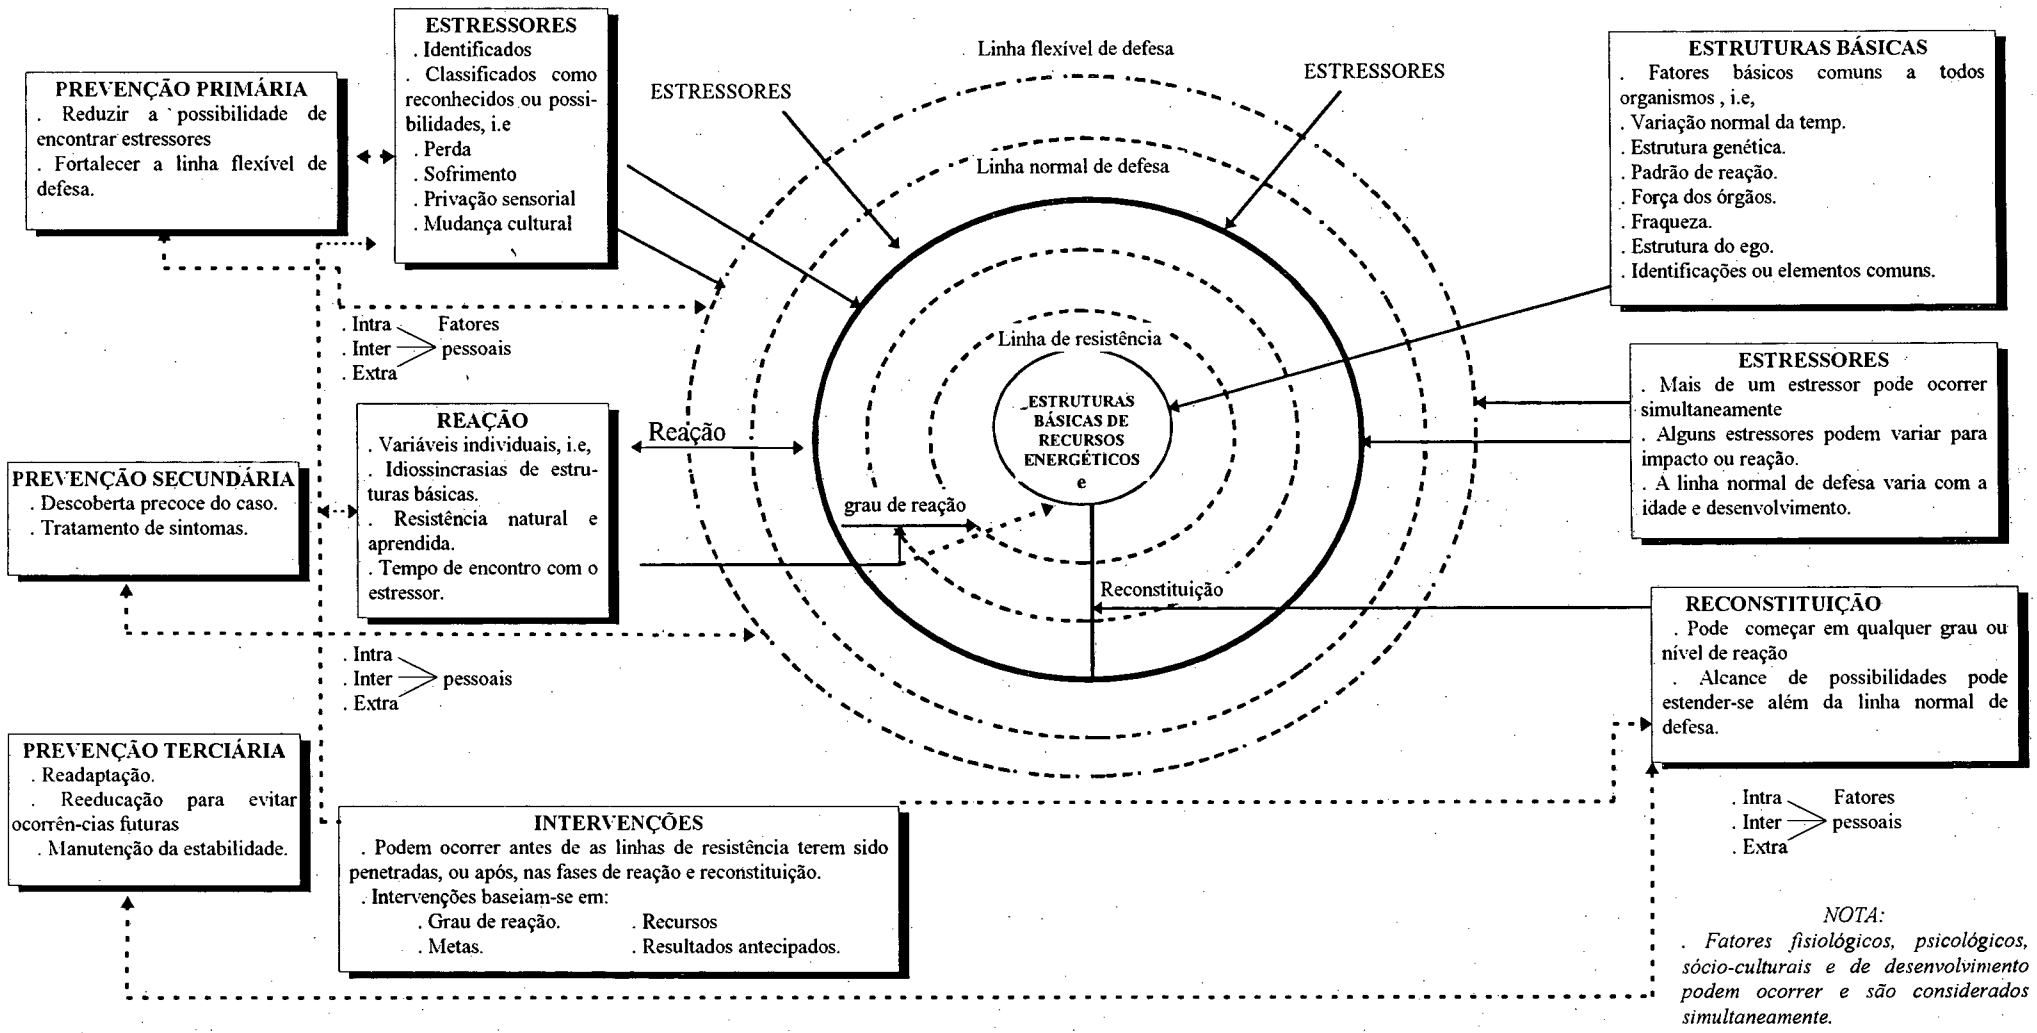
ESTRESSORES
. Identificados
. Classificados como reconhecidos ou possibilidades, i.e
. Perda
. Sofrimento
. Privação sensorial
. Mudança cultural

PREVENÇÃO PRIMÁRIA
. Reduzir a possibilidade de encontrar estressores
. Fortalecer a linha flexível de defesa.

Linha flexível de defesa

ESTRESSORES

ESTRESSORES

Linha normal de defesa

ESTRUTURAS BÁSICAS
. Fatores básicos comuns a todos organismos , i.e,
. Variação normal da temp.
. Estrutura genética.
. Padrão de reação.
. Força dos órgãos.
. Fraqueza.
. Estrutura do ego.
. Identificações ou elementos comuns.

. Intra
. Inter
. Extra
Fatores pessoais

Linha de resistência

ESTRUTURAS BÁSICAS DE RECURSOS ENERGÉTICOS e

ESTRESSORES
. Mais de um estressor pode ocorrer simultaneamente
. Alguns estressores podem variar para impacto ou reação.
. A linha normal de defesa varia com a idade e desenvolvimento.

REAÇÃO
. Variáveis individuais, i.e,
. Idiossincrasias de estruturas básicas.
. Resistência natural e aprendida.
. Tempo de encontro com o estressor.

Reação

PREVENÇÃO SECUNDÁRIA
. Descoberta precoce do caso.
. Tratamento de sintomas.

grau de reação

Reconstituição

RECONSTITUIÇÃO
. Pode começar em qualquer grau ou nível de reação
. Alcance de possibilidades pode estender-se além da linha normal de defesa.

. Intra
. Inter
. Extra
pessoais

PREVENÇÃO TERCIÁRIA
. Readaptação.
. Reeducação para evitar ocorrên-cias futuras
. Manutenção da estabilidade.

INTERVENÇÕES
. Podem ocorrer antes de as linhas de resistência terem sido penetradas, ou após, nas fases de reação e reconstituição.
. Intervenções baseiam-se em:
. Grau de reação.
. Recursos
. Metas.
. Resultados antecipados.

. Intra
. Inter
. Extra
Fatores pessoais

NOTA:
. Fatores fisiológicos, psicológicos, sócio-culturais e de desenvolvimento podem ocorrer e são considerados simultaneamente.